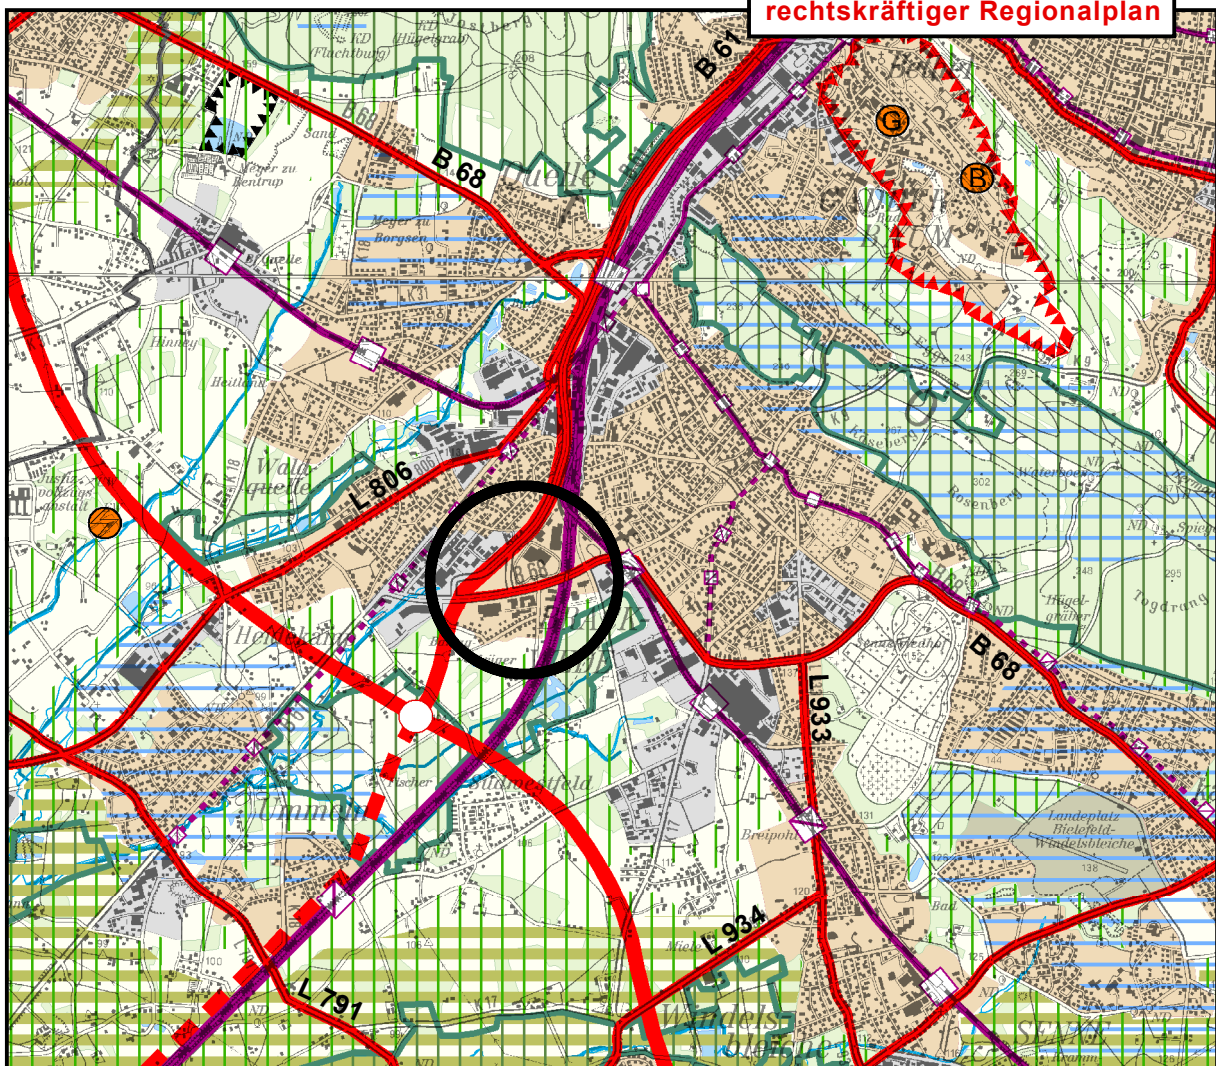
rechtskräftiger Regionalplan

B 61

B 68

KD (Flachsburg)

Hügelgrab

Quelle

G

B

Sand

Meyer zu Bentrup

Meyer zu Borgsen

Quelle

Hinnerg

Heilbrink

L 806

Wald-quelle

Justiz-vollzugs-anstalt

Holtkamp

B 68

L 933

L 934

L 791

Ummeln

Brackwede

Breipohl

Landeplatz Bielefeld-Windelsbleiche

Rosenberg

Waterboer

Spiegel

Hügelgräber

Togdrang

Windels-bleiche

Senne

ND